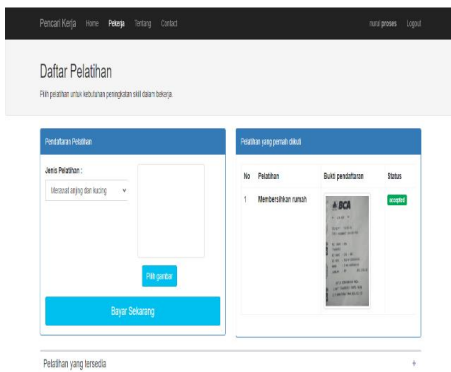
Pencari Kerja Home Pekerja Tentang Contact

nurul proses Logout

Daftar Pelatihan

Pilih pelatihan untuk kebutuhan peningkatan skill dalam bekerja.

Pendaftaran Pelatihan

Jenis Pelatihan :

Merawat anjing dan kucing

Pilih gambar

Bayar Sekarang

Pelatihan yang pernah diikuti

| No | Pelatihan | Bukti pendaftaran | Status |
|---|---|---|---|
| 1 | Membersihkan rumah | BCA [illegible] | accepted |

Pelatihan yang tersedia

+